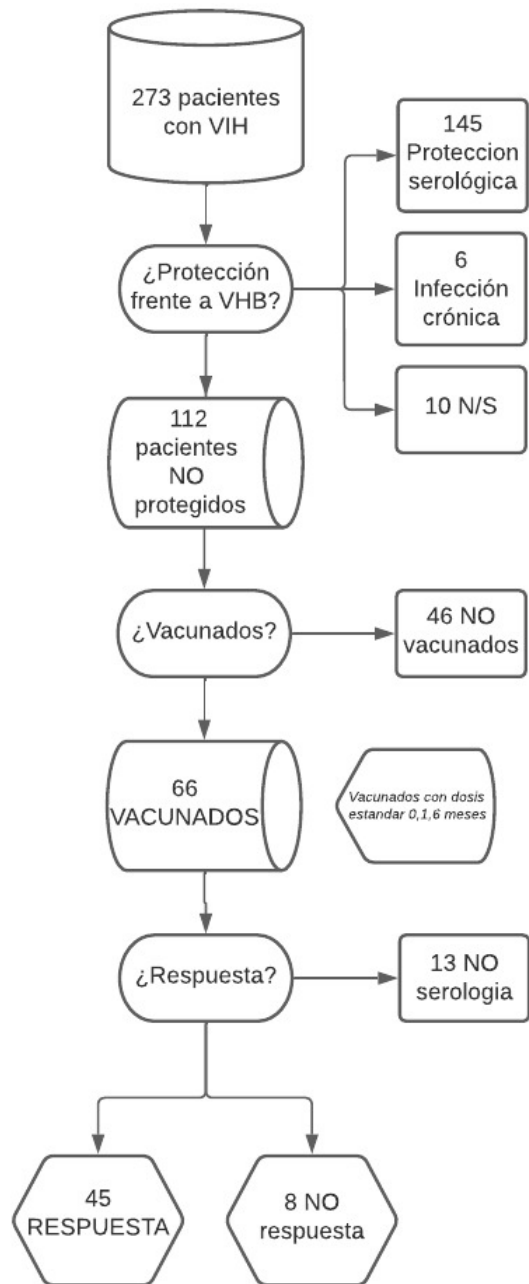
273 pacientes con VIH

145 Proteccion serológica

¿Protección frente a VHB?

6 Infección crónica

10 N/S

112 pacientes NO protegidos

¿Vacunados?

46 NO vacunados

66 VACUNADOS

Vacunados con dosis estandar 0,1,6 meses

¿Respuesta?

13 NO serologia

45 RESPUESTA

8 NO respuesta